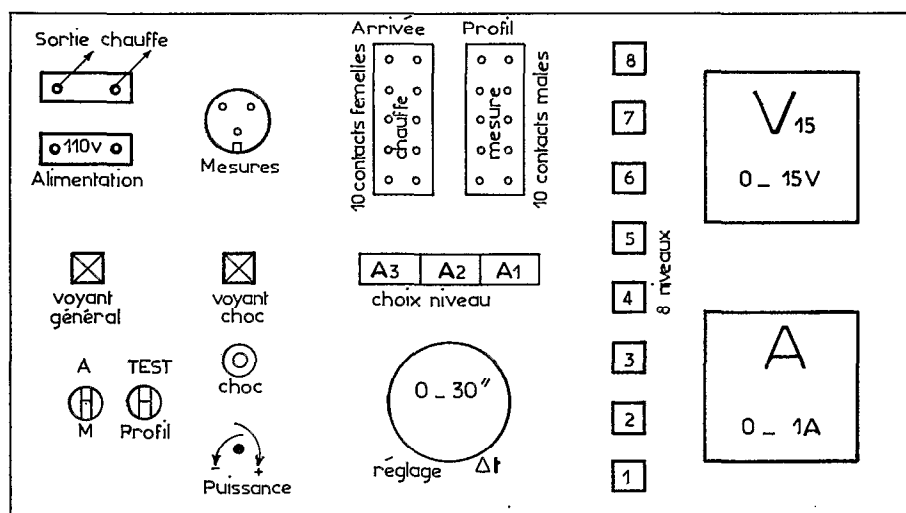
Sortie chauffe

110v
Alimentation

Mesures

Arrivée
chauffe
10 contacts femelles

Profil
mesure
10 contacts males

8
7
6
5
4
3
2
1
8 niveaux

$V_{15}$
0 _ 15V

A
0 _ 1A

voyant général

voyant choc

A3 A2 A1
choix niveau

A
M

TEST
Profil

choc

- +
Puissance

0 _ 30″
réglage
Δt